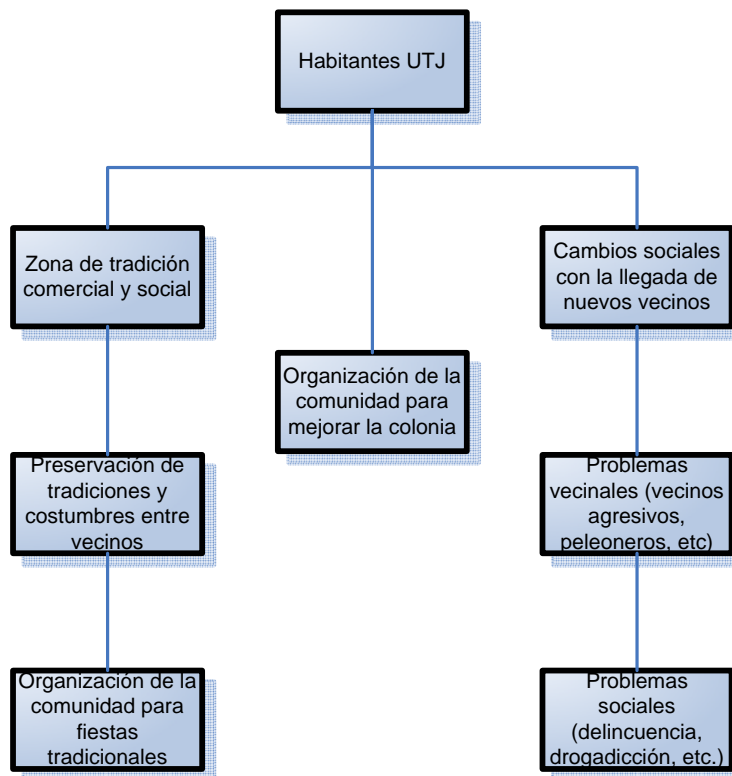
Habitantes UTJ

Zona de tradición comercial y social

Organización de la comunidad para mejorar la colonia

Cambios sociales con la llegada de nuevos vecinos

Preservación de tradiciones y costumbres entre vecinos

Problemas vecinales (vecinos agresivos, peleoneros, etc)

Organización de la comunidad para fiestas tradicionales

Problemas sociales (delincuencia, drogadicción, etc.)